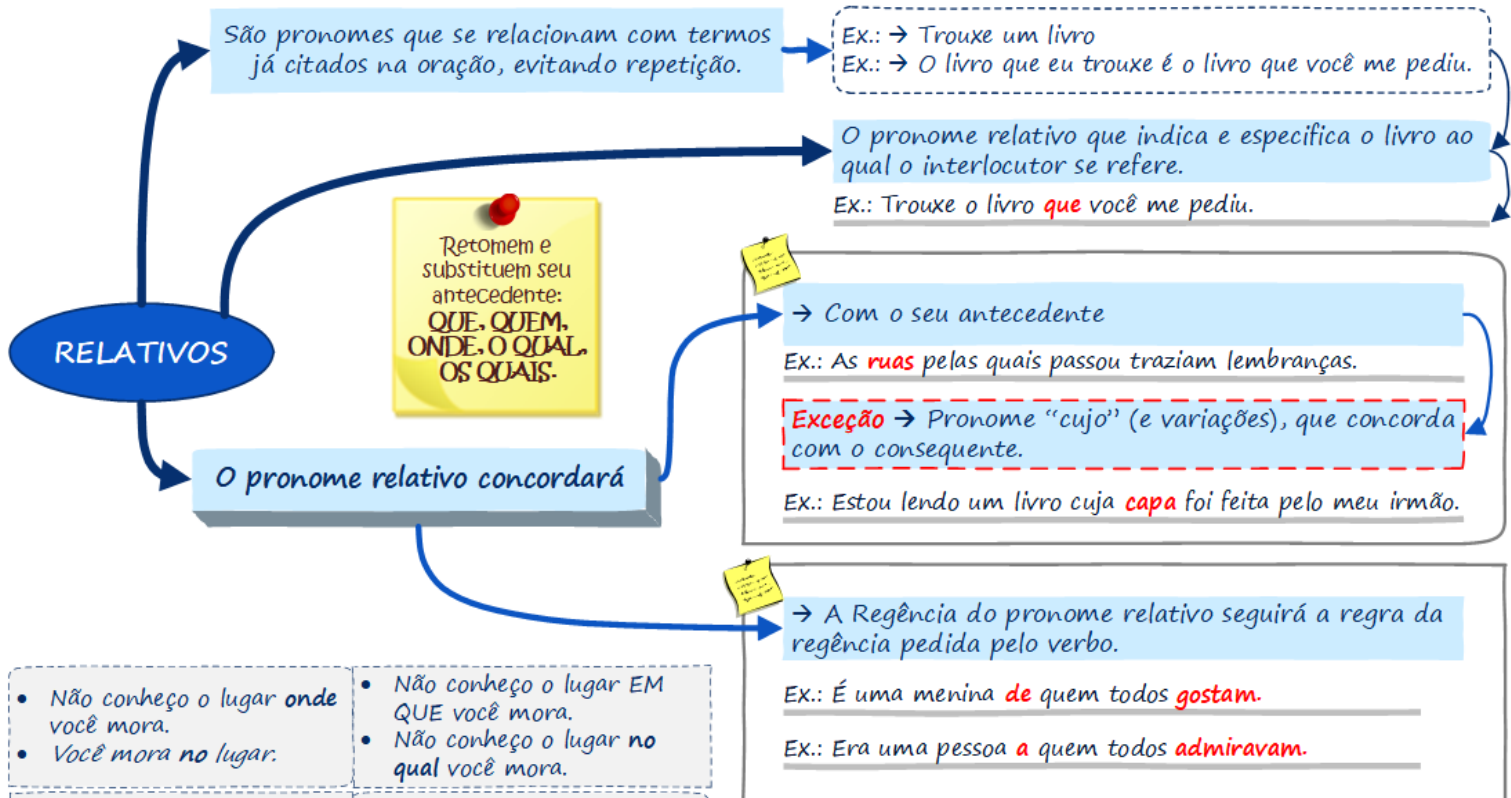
São pronomes que se relacionam com termos já citados na oração, evitando repetição.

Ex.: → Trouxe um livro
Ex.: → O livro que eu trouxe é o livro que você me pediu.

O pronome relativo que indica e especifica o livro ao qual o interlocutor se refere.

Ex.: Trouxe o livro que você me pediu.

Retomem e substituem seu antecedente: QUE, QUEM, ONDE, O QUAL, OS QUAIS.

RELATIVOS

O pronome relativo concordará

→ Com o seu antecedente

Ex.: As ruas pelas quais passou traziam lembranças.

Exceção → Pronome "cujo" (e variações), que concorda com o consequente.

Ex.: Estou lendo um livro cuja capa foi feita pelo meu irmão.

→ A Regência do pronome relativo seguirá a regra da regência pedida pelo verbo.

Ex.: É uma menina de quem todos gostam.

Ex.: Era uma pessoa a quem todos admiravam.

• Não conheço o lugar onde você mora.
• Você mora no lugar.

• Não conheço o lugar EM QUE você mora.
• Não conheço o lugar no qual você mora.